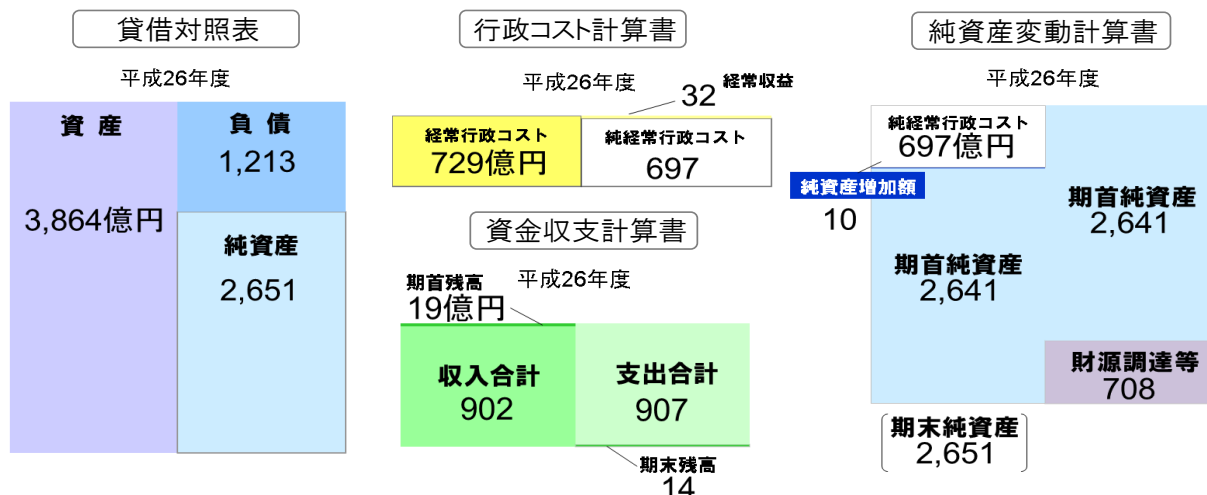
貸借対照表

平成26年度

資 産

3,864億円

負 債
1,213

純資産
2,651

行政コスト計算書

平成26年度

32 経常収益

経常行政コスト
729億円

純経常行政コスト
697

資金収支計算書

期首残高
19億円

平成26年度

収入合計
902

支出合計
907

期末残高
14

純資産変動計算書

平成26年度

純経常行政コスト
697億円

純資産増加額
10

期首純資産
2,641

期首純資産
2,641

財源調達等
708

期末純資産
2,651